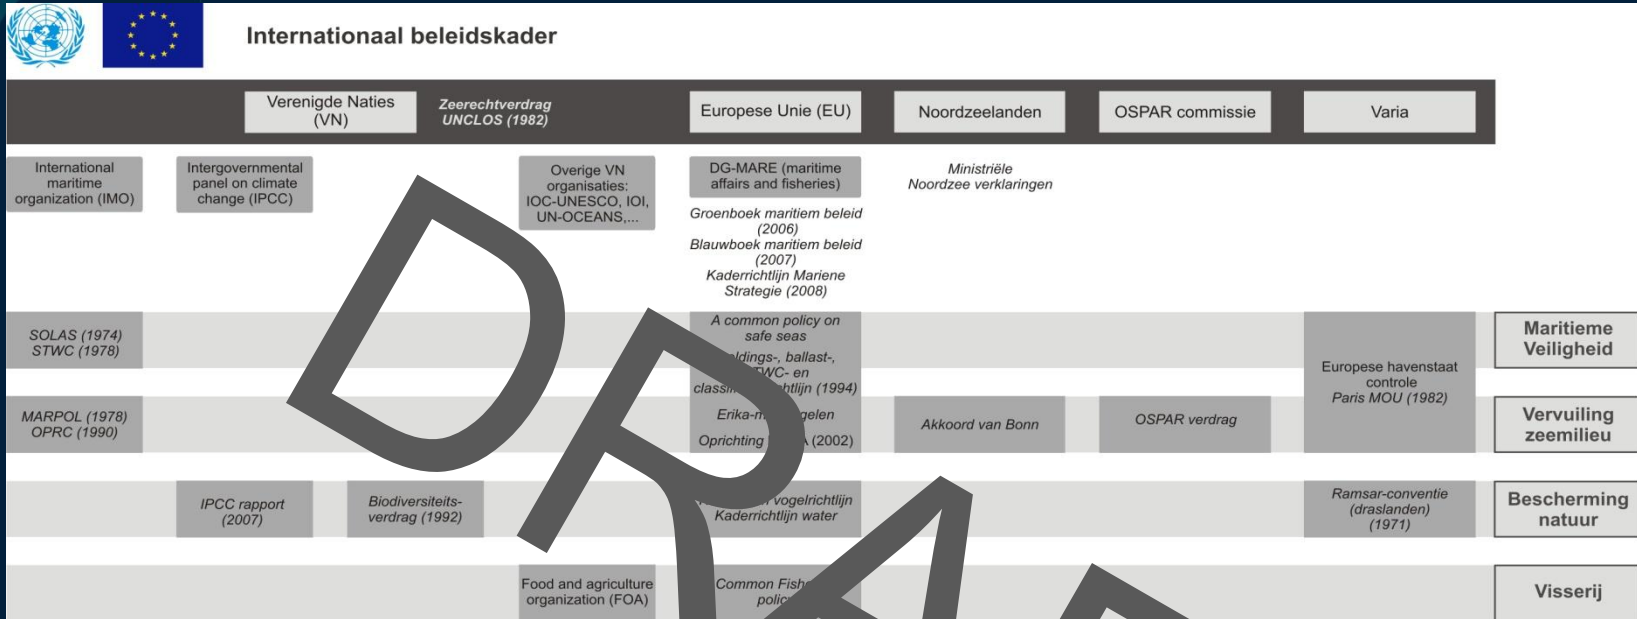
Internationaal beleidskader

Verenigde Naties (VN)

Zeerechtverdrag UNCLOS (1982)

Europese Unie (EU)

Noordzeelanden

OSPAR commissie

Varia

International maritime organization (IMO)

Intergovernmental panel on climate change (IPCC)

Overige VN organisaties: IOC-UNESCO, IOI, UN-OCEANS,...

DG-MARE (maritime affairs and fisheries)

Groenboek maritiem beleid (2006)
Blauwboek maritiem beleid (2007)
Kaderrichtlijn Mariene Strategie (2008)

Ministriële Noordzee verklaringen

SOLAS (1974)
STWC (1978)

A common policy on safe seas

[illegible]ldings-, ballast-, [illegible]TWC- en classi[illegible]htlijn (1994)

Europese havenstaat controle
Paris MOU (1982)

Maritieme Veiligheid

MARPOL (1978)
OPRC (1990)

Erika-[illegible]gelen
Oprichting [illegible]A (2002)

Akkoord van Bonn

OSPAR verdrag

Vervuiling zeemilieu

IPCC rapport (2007)

Biodiversiteits-verdrag (1992)

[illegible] vogelrichtlijn
Kaderrichtlijn water

Ramsar-conventie (draslanden) (1971)

Bescherming natuur

Food and agriculture organization (FOA)

Common Fish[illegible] polic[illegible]

Visserij

DRA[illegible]